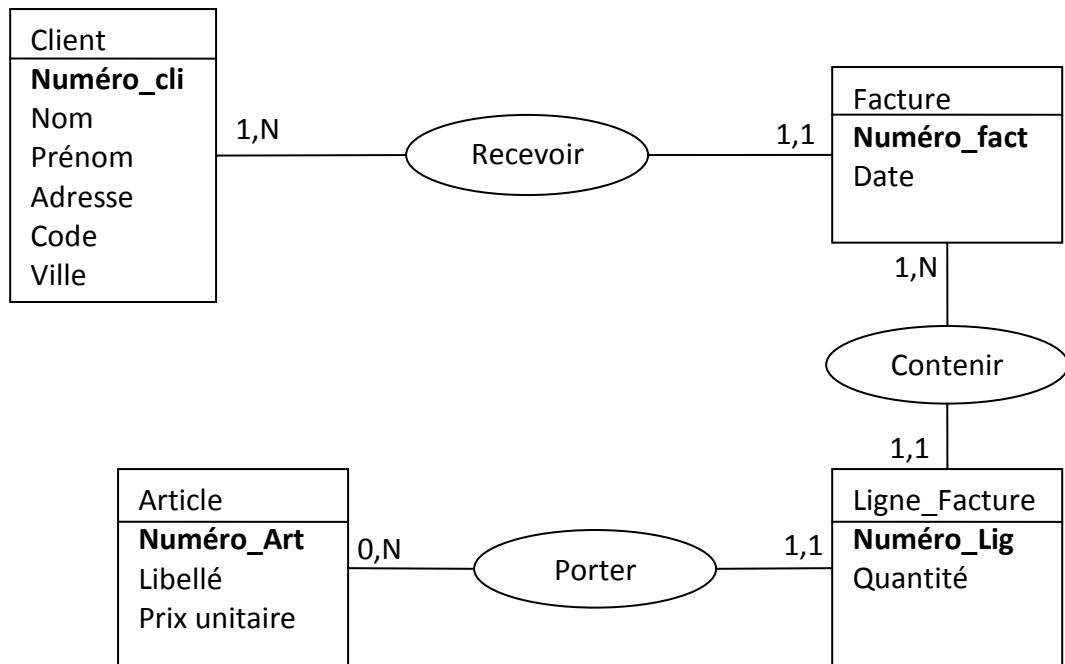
Client
Numéro_cli
Nom
Prénom
Adresse
Code
Ville

1,N

Recevoir

1,1

Facture
Numéro_fact
Date

1,N

Contenir

1,1

Article
Numéro_Art
Libellé
Prix unitaire

0,N

Porter

1,1

Ligne_Facture
Numéro_Lig
Quantité